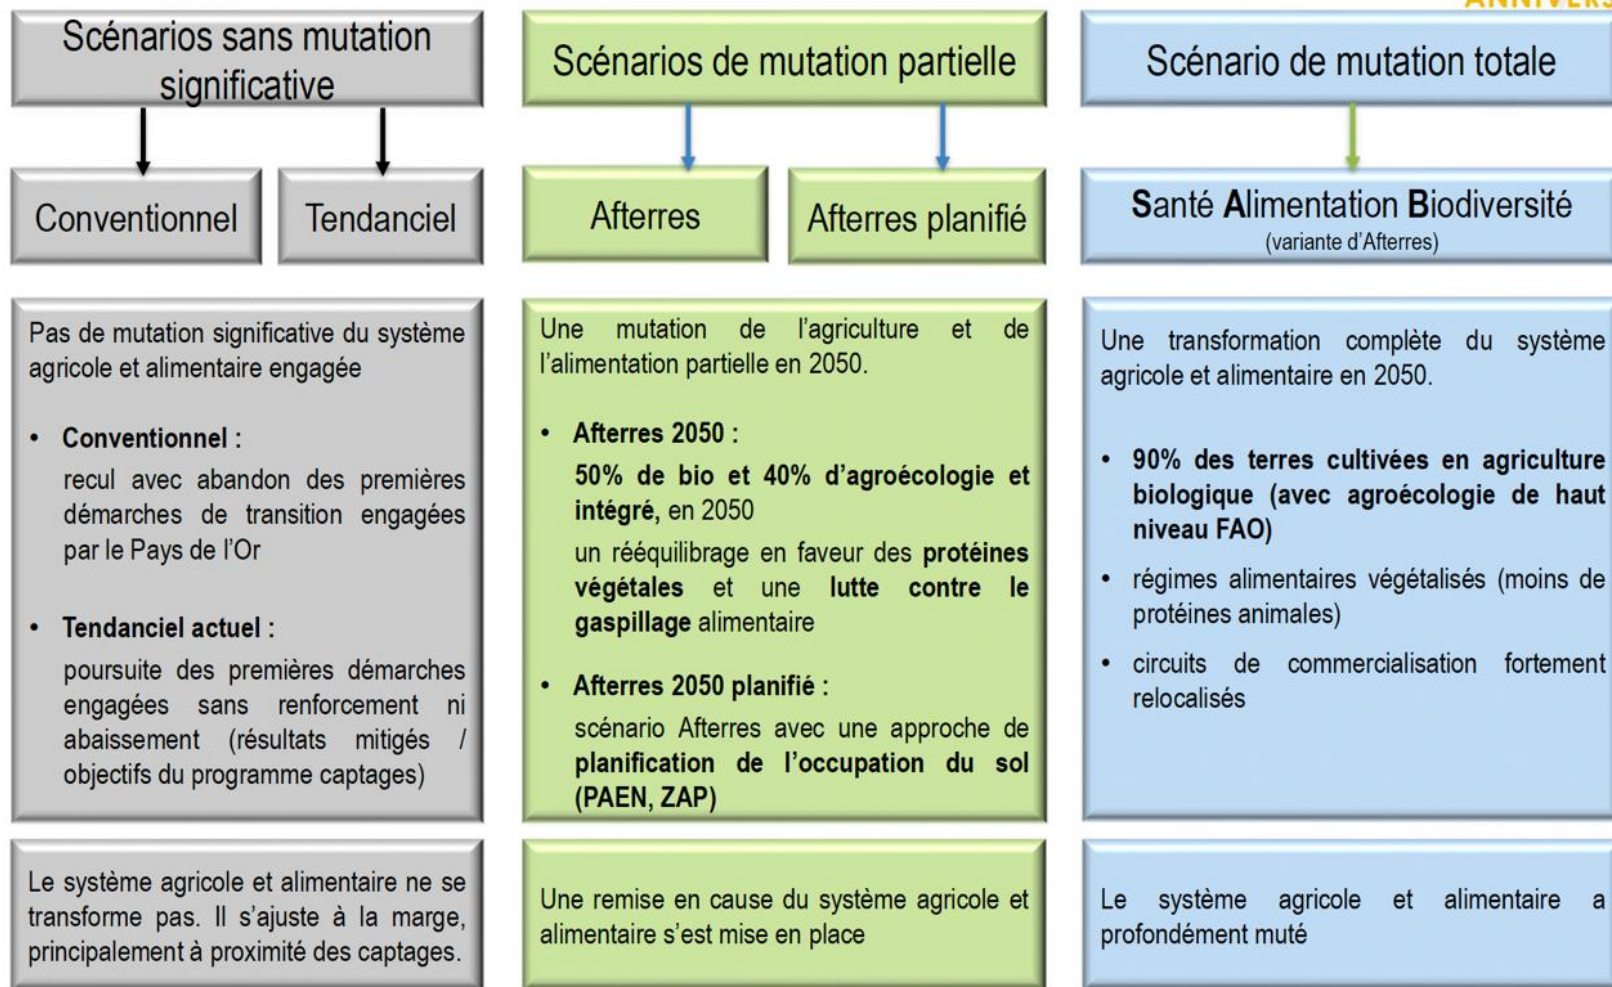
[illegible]

Scénarios sans mutation significative

Conventionnel

Tendanciel

Pas de mutation significative du système agricole et alimentaire engagée

• **Conventionnel :**
recul avec abandon des premières démarches de transition engagées par le Pays de l'Or

• **Tendanciel actuel :**
poursuite des premières démarches engagées sans renforcement ni abaissement (résultats mitigés / objectifs du programme captages)

Le système agricole et alimentaire ne se transforme pas. Il s'ajuste à la marge, principalement à proximité des captages.

Scénarios de mutation partielle

Afterres

Afterres planifié

Une mutation de l'agriculture et de l'alimentation partielle en 2050.

• **Afterres 2050 :**
**50% de bio et 40% d'agroécologie et intégré,** en 2050
un rééquilibrage en faveur des **protéines végétales** et une **lutte contre le gaspillage** alimentaire

• **Afterres 2050 planifié :**
scénario Afterres avec une approche de **planification de l'occupation du sol (PAEN, ZAP)**

Une remise en cause du système agricole et alimentaire s'est mise en place

Scénario de mutation totale

**S**anté **A**limentation **B**iodiversité
(variante d'Afterres)

Une transformation complète du système agricole et alimentaire en 2050.

• **90% des terres cultivées en agriculture biologique (avec agroécologie de haut niveau FAO)**
• régimes alimentaires végétalisés (moins de protéines animales)
• circuits de commercialisation fortement relocalisés

Le système agricole et alimentaire a profondément muté